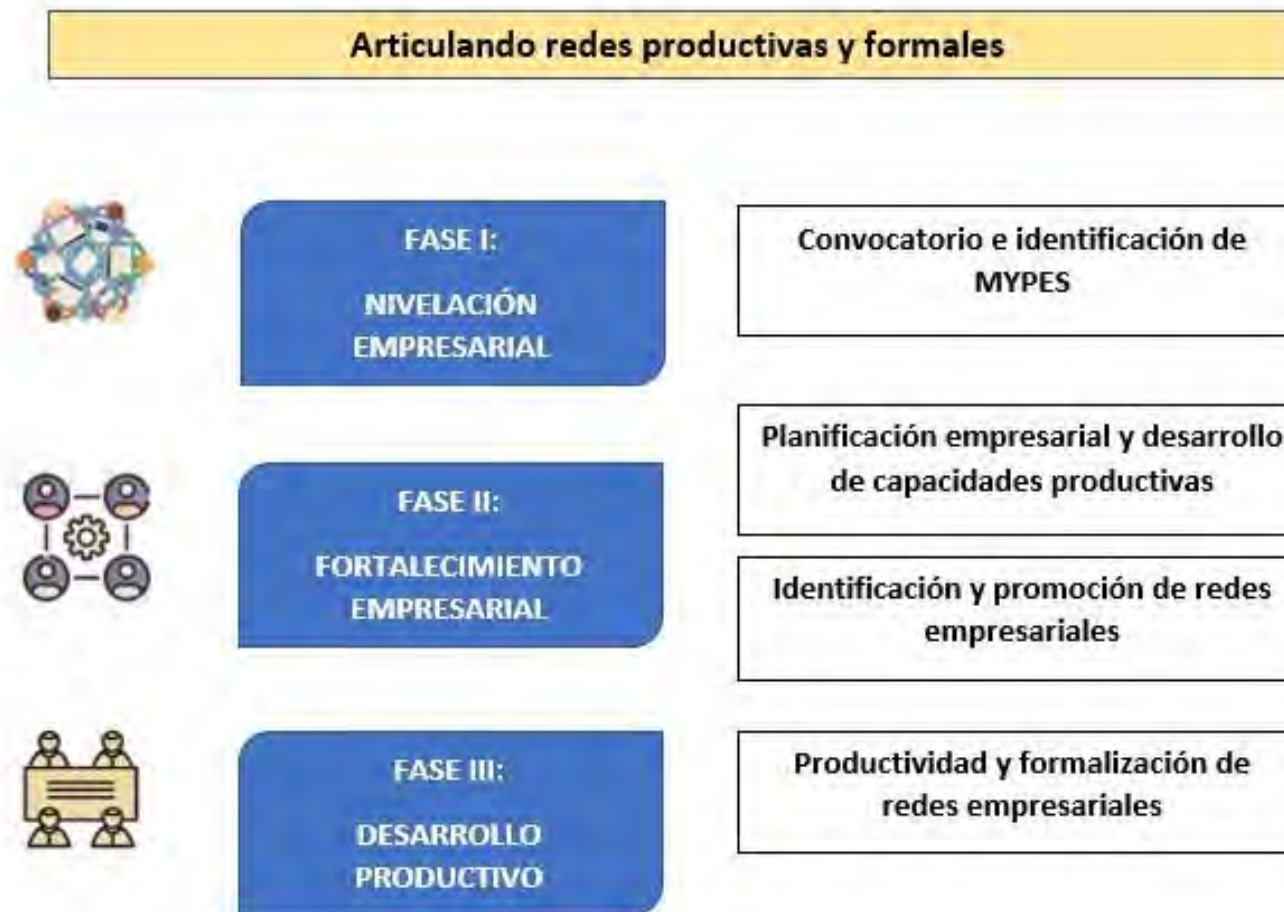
Articulando redes productivas y formales

FASE I:

NIVELACIÓN EMPRESARIAL

Convocatorio e identificación de MYPES

FASE II:

FORTALECIMIENTO EMPRESARIAL

Planificación empresarial y desarrollo de capacidades productivas

Identificación y promoción de redes empresariales

FASE III:

DESARROLLO PRODUCTIVO

Productividad y formalización de redes empresariales